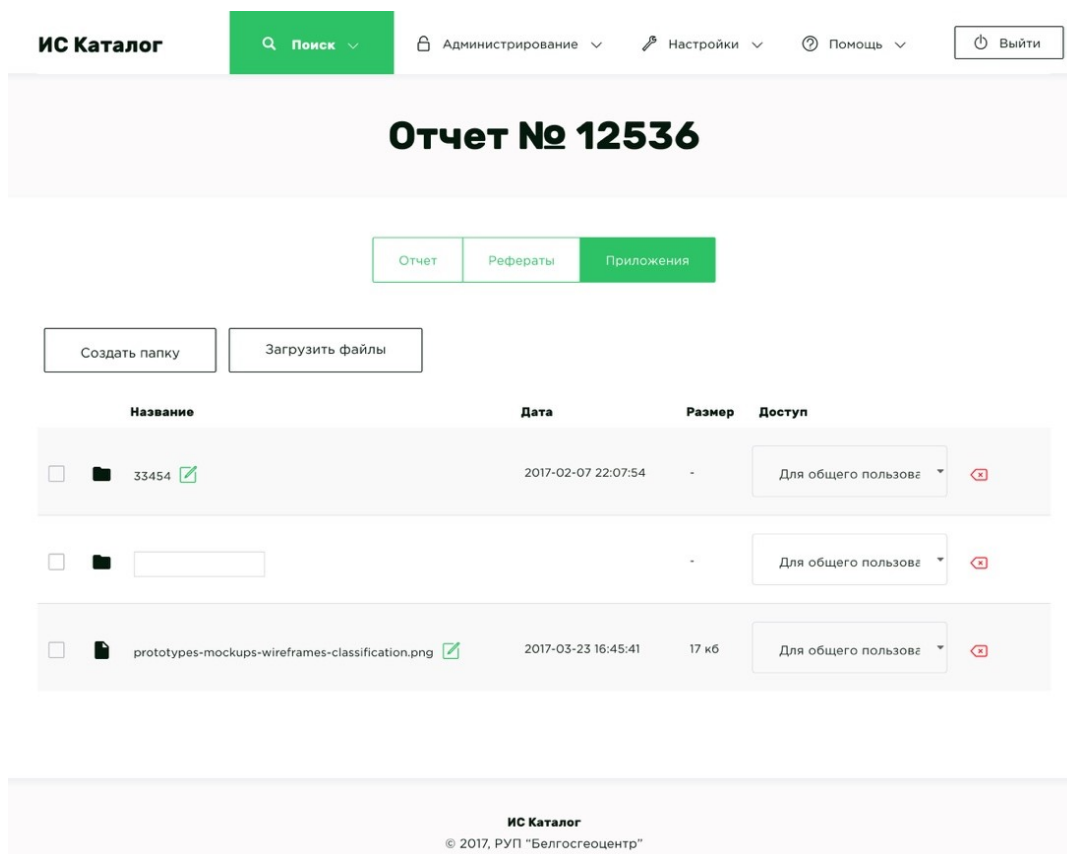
ИС Каталог

Поиск

Администрирование

Настройки

Помощь

Выйти

Отчет № 12536

Отчет

Рефераты

Приложения

Создать папку

Загрузить файлы

| | | Название | Дата | Размер | Доступ |
|---|---|---|---|---|---|
| | | 33454 | 2017-02-07 22:07:54 | - | Для общего пользова |
| | | | | - | Для общего пользова |
| | | prototypes-mockups-wireframes-classification.png | 2017-03-23 16:45:41 | 17 кб | Для общего пользова |

ИС Каталог
© 2017, РУП "Белгосгеоцентр"